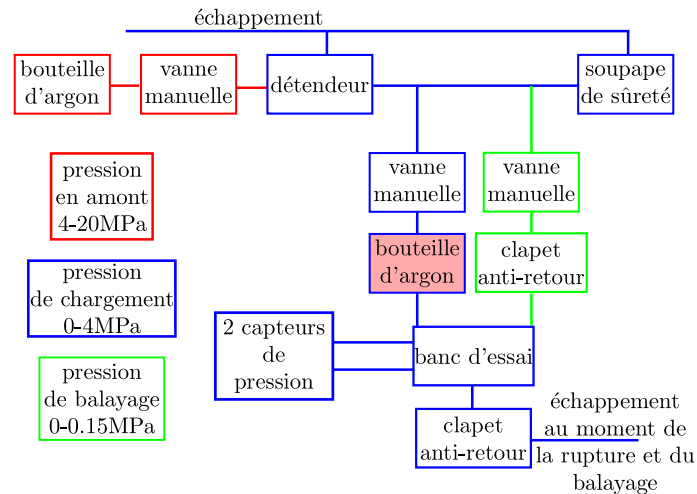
échappement

bouteille d'argon

vanne manuelle

détendeur

soupape de sûreté

pression en amont 4-20MPa

pression de chargement 0-4MPa

pression de balayage 0-0.15MPa

vanne manuelle

vanne manuelle

bouteille d'argon

clapet anti-retour

2 capteurs de pression

banc d'essai

clapet anti-retour

échappement au moment de la rupture et du balayage